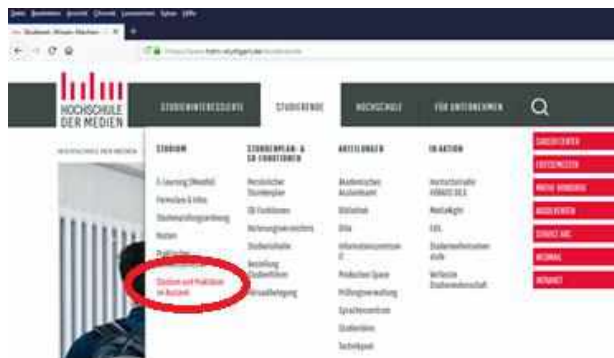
HOCHSCHULE DER MEDIEN

STUDIENINTERESSIERTE
STUDIERENDE
HOCHSCHULE
FÜR UNTERNEHMEN

STUDIUM
E-Learning (Moodle)
Formulare & Infos
Studienabschlussordnung
Noten
Praktikum
Studium und Praktikum im Ausland

STUNDENPLAN- & SB-FUNKTIONEN
Persönlicher Stundenplan
SB-Funktionen
Vorlesungsverzeichnis
Studienlabor
Bestellung Studentenausweis
Virtualbewerbung

ABTEILUNGEN
Akademisches Auslandsamt
Bibliothek
Bitte
Informationszentrum
Production Space
Prüfungsverwaltung
Sprachenzentrum
Studienbüro
Technikpool

IN AKTION
Hochschulradio HORADS 88,6
MediaNight
Studierendenvertretung
Verfasste Studierendenschaft

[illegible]
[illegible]
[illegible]
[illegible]
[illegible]
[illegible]
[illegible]